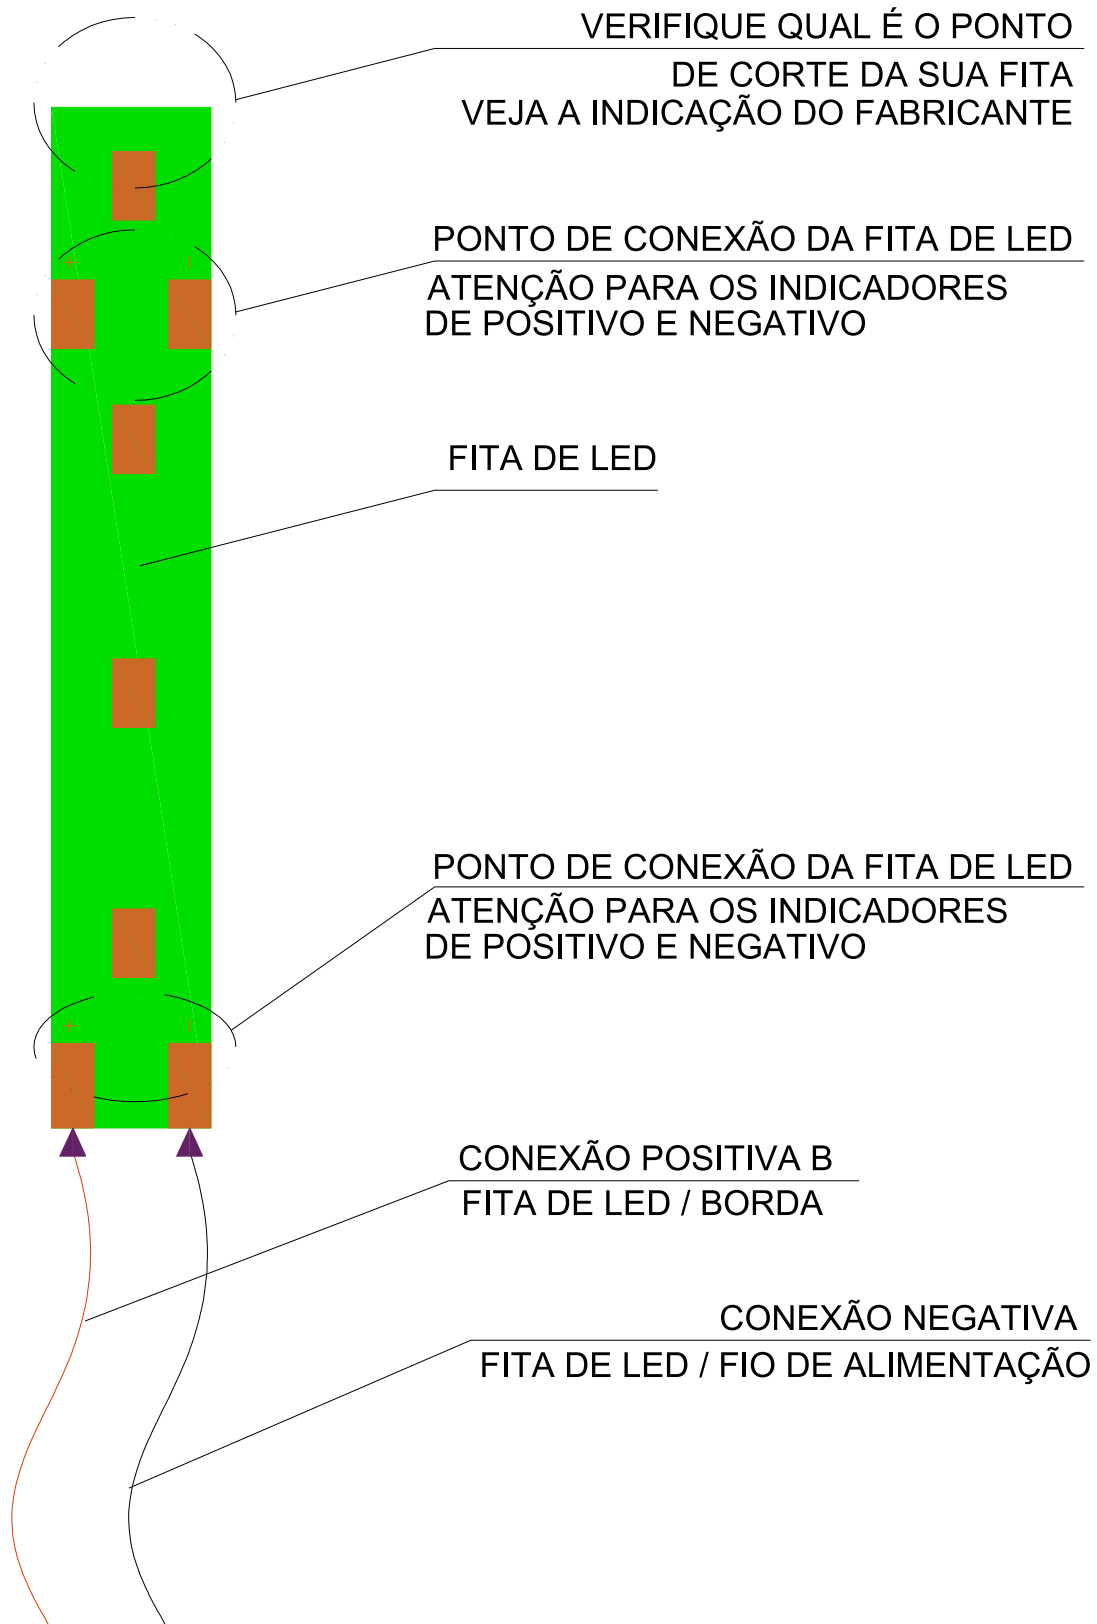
VERIFIQUE QUAL É O PONTO
DE CORTE DA SUA FITA
VEJA A INDICAÇÃO DO FABRICANTE

PONTO DE CONEXÃO DA FITA DE LED
ATENÇÃO PARA OS INDICADORES
DE POSITIVO E NEGATIVO

FITA DE LED

PONTO DE CONEXÃO DA FITA DE LED
ATENÇÃO PARA OS INDICADORES
DE POSITIVO E NEGATIVO

CONEXÃO POSITIVA B
FITA DE LED / BORDA

CONEXÃO NEGATIVA
FITA DE LED / FIO DE ALIMENTAÇÃO